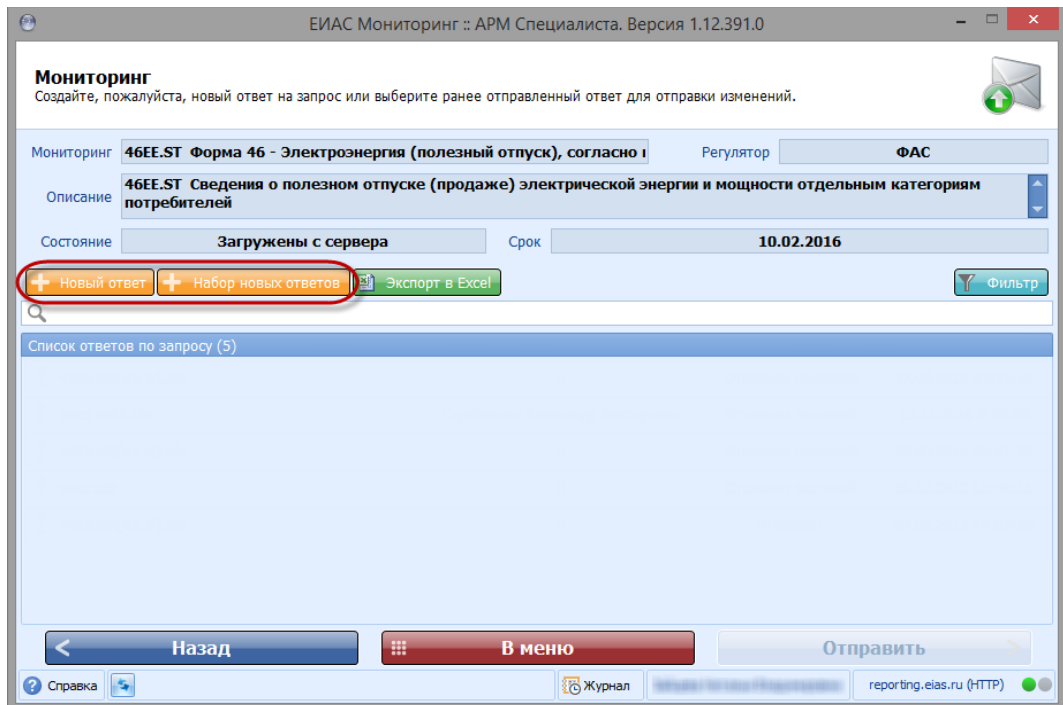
ЕИАС Мониторинг :: АРМ Специалиста. Версия 1.12.391.0

Мониторинг
Создайте, пожалуйста, новый ответ на запрос или выберите ранее отправленный ответ для отправки изменений.

Мониторинг 46EE.ST Форма 46 - Электроэнергия (полезный отпуск), согласно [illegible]
Регулятор ФАС
Описание 46EE.ST Сведения о полезном отпуске (продаже) электрической энергии и мощности отдельным категориям потребителей
Состояние Загружены с сервера
Срок 10.02.2016

Новый ответ
Набор новых ответов
Экспорт в Excel
Фильтр

Список ответов по запросу (5)

Назад
В меню
Отправить

Справка
Журнал
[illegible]
reporting.eias.ru (HTTP)